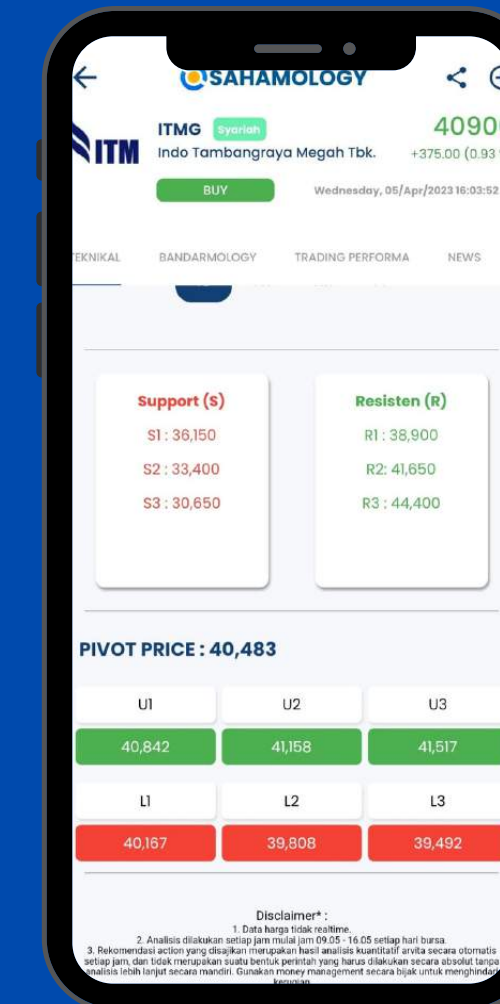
SAHAMOLOGY

ITM

ITMG Syariah

Indo Tambangraya Megah Tbk.

4090

+375.00 (0.93

BUY

Wednesday, 05/Apr/2023 16:03:52

TEKNIKAL BANDARMOLOGY TRADING PERFORMA NEWS

Support (S)

S1 : 36,150

S2 : 33,400

S3 : 30,650

Resisten (R)

R1 : 38,900

R2: 41,650

R3 : 44,400

PIVOT PRICE : 40,483

| U1 | U2 | U3 |
|---|---|---|
| 40,842 | 41,158 | 41,517 |
| L1 | L2 | L3 |
| 40,167 | 39,808 | 39,492 |

Disclaimer* :

1. Data harga tidak realtime.

2. Analisis dilakukan setiap jam mulai jam 09.05 - 16.05 setiap hari bursa.

3. Rekomendasi action yang disajikan merupakan hasil analisis kuantitatif arvita secara otomatis setiap jam, dan tidak merupakan suatu bentuk perintah yang harus dilakukan secara absolut tanpa analisis lebih lanjut secara mandiri. Gunakan money management secara bijak untuk menghindar kerugian.